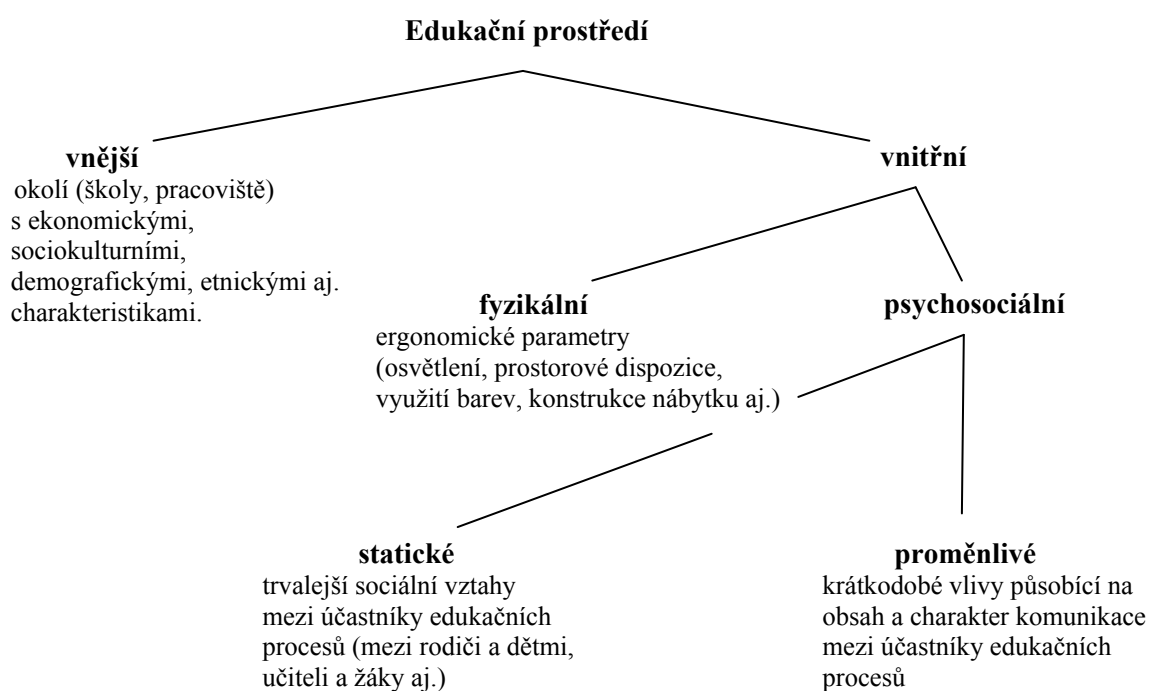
**Edukační prostředí**

**vnější**
okolí (školy, pracoviště) s ekonomickými, sociokulturními, demografickými, etnickými aj. charakteristikami.

**vnitřní**

**fyzikální**
ergonomické parametry (osvětlení, prostorové dispozice, využití barev, konstrukce nábytku aj.)

**psychosociální**

**statické**
trvalejší sociální vztahy mezi účastníky edukačních procesů (mezi rodiči a dětmi, učiteli a žáky aj.)

**proměnlivé**
krátkodobé vlivy působící na obsah a charakter komunikace mezi účastníky edukačních procesů